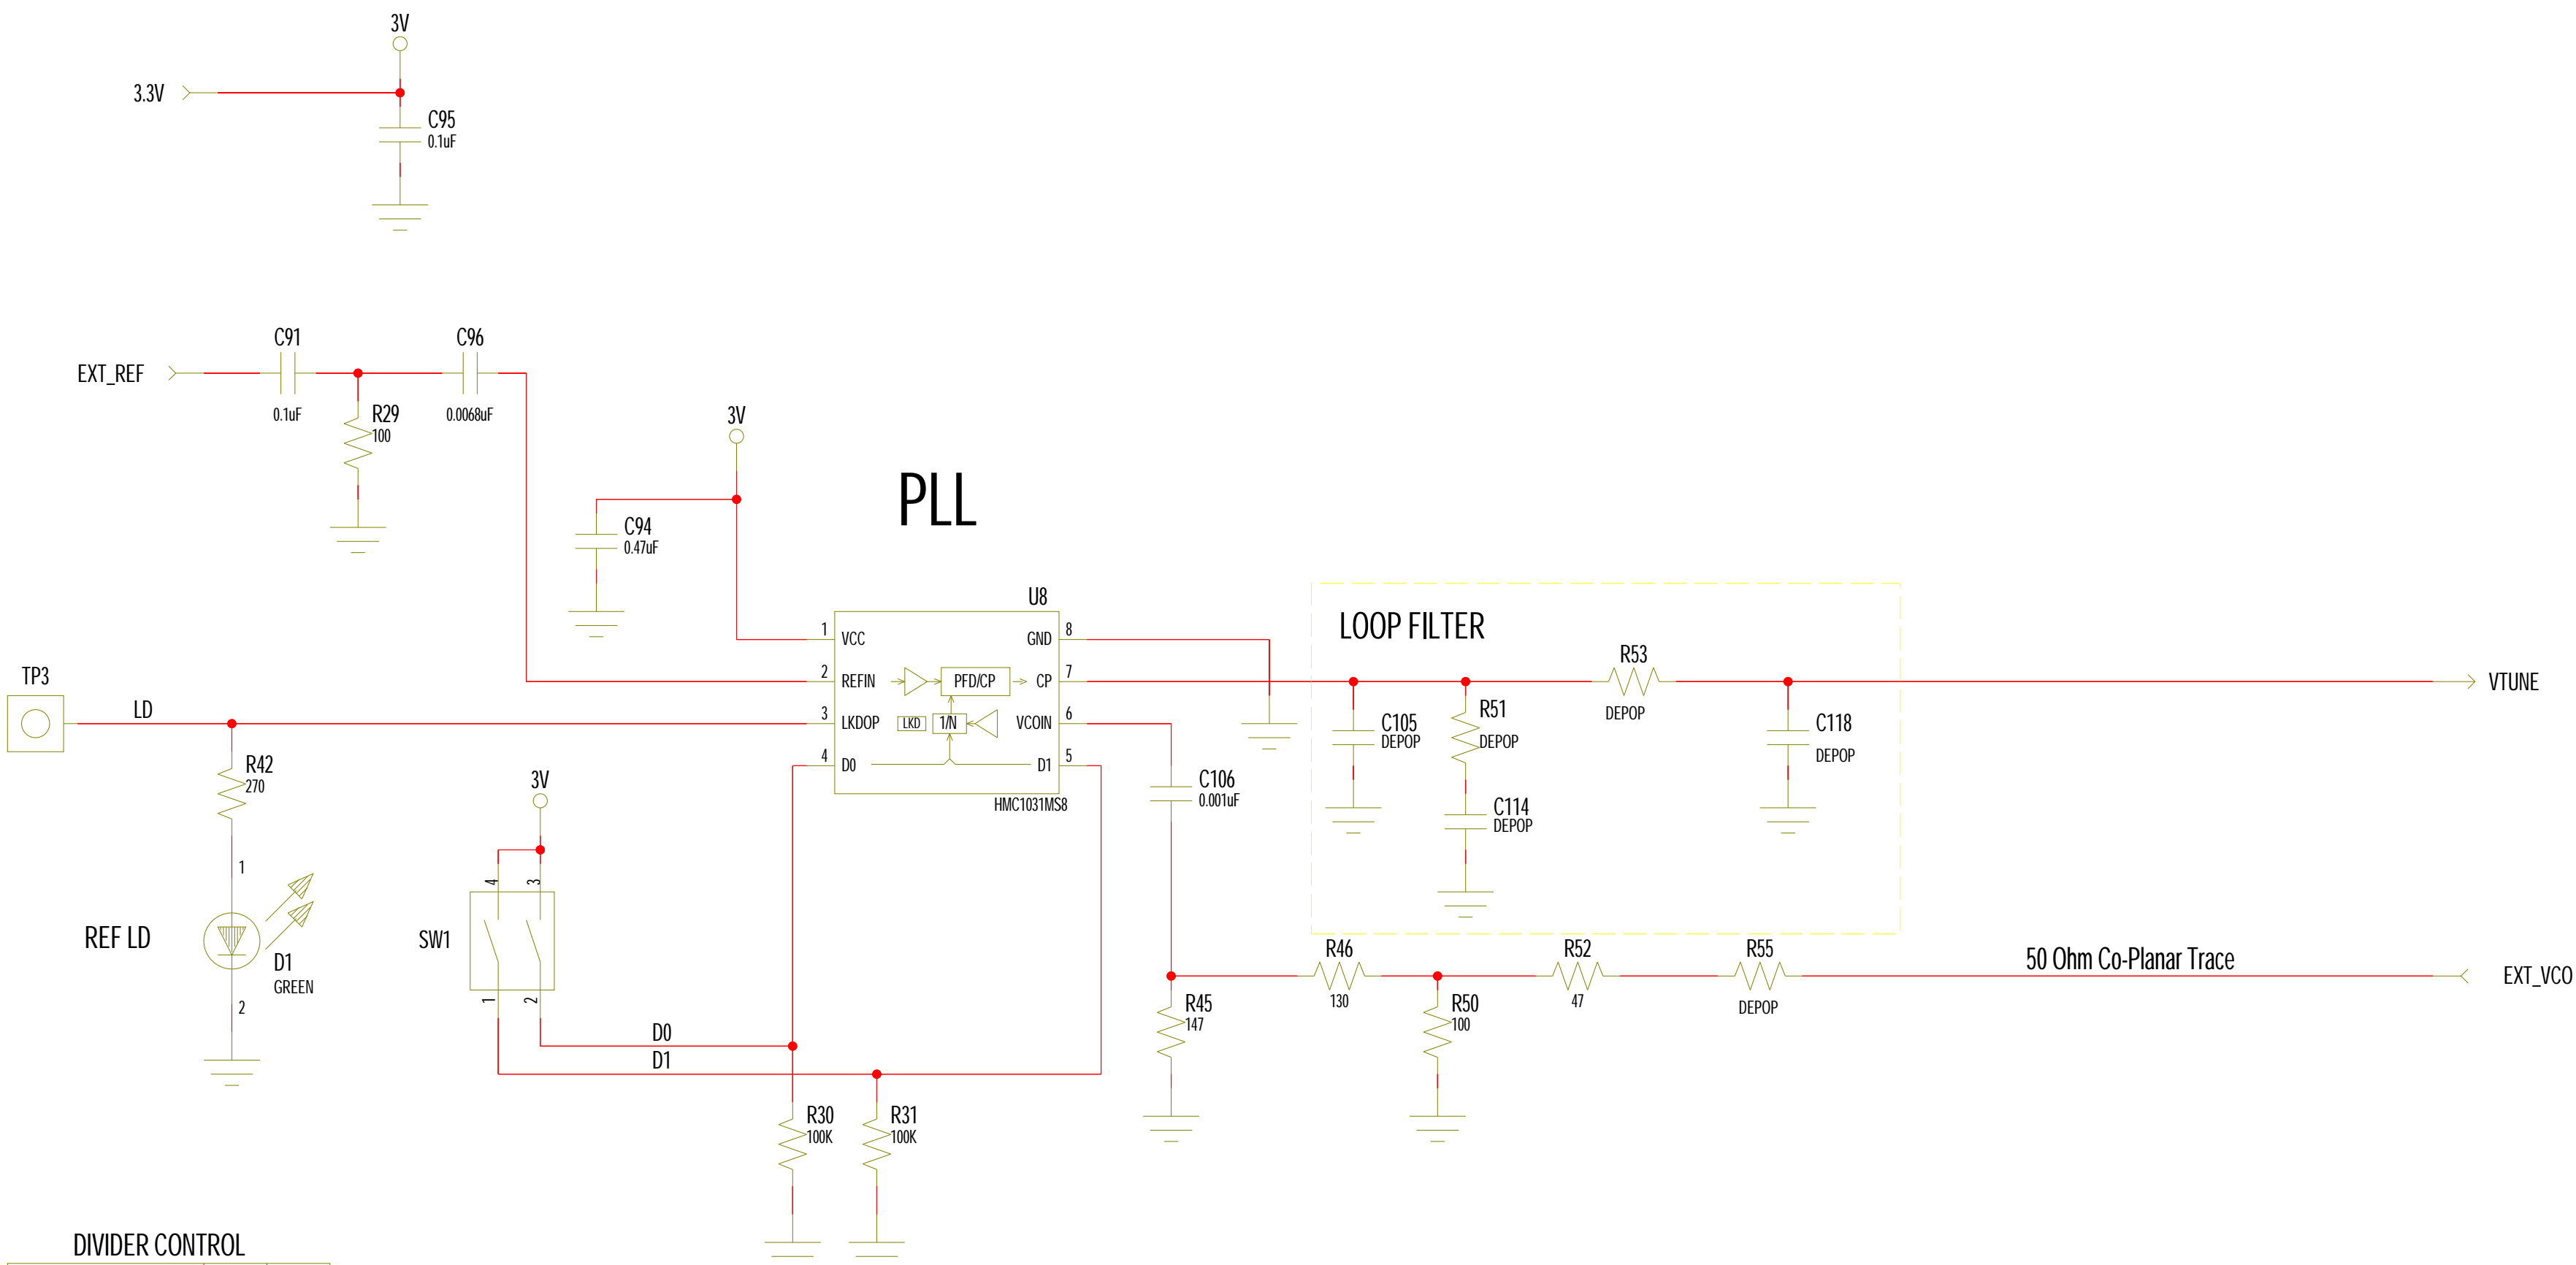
3V
3.3V
C95
0.1uF

C91
C96
EXT_REF
0.1uF
R29
100
0.0068uF
3V
PLL
C94
0.47uF

U8
1 VCC
2 REFIN
3 LKDOP
4 D0
PFD/CP
LKD
1/N
GND 8
CP 7
VCOIN 6
D1 5
HMC1031MS8

LOOP FILTER
R53
DEPOP
VTUNE
C105
DEPOP
R51
DEPOP
C118
DEPOP
C114
DEPOP

TP3
LD
R42
270
1
REF LD
D1
GREEN
2

3V
SW1
4
3
1
2
D0
D1

C106
0.001uF
R45
147
R46
130
R50
100
R52
47
R55
DEPOP
50 Ohm Co-Planar Trace
EXT_VCO

R30
100K
R31
100K

DIVIDER CONTROL